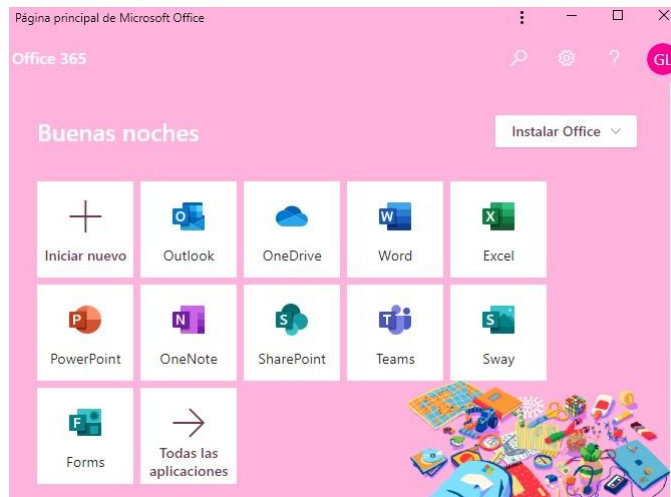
Página principal de Microsoft Office

Office 365

GL

Buenas noches

Instalar Office

Iniciar nuevo

Outlook

OneDrive

Word

Excel

PowerPoint

OneNote

SharePoint

Teams

Sway

Forms

Todas las aplicaciones